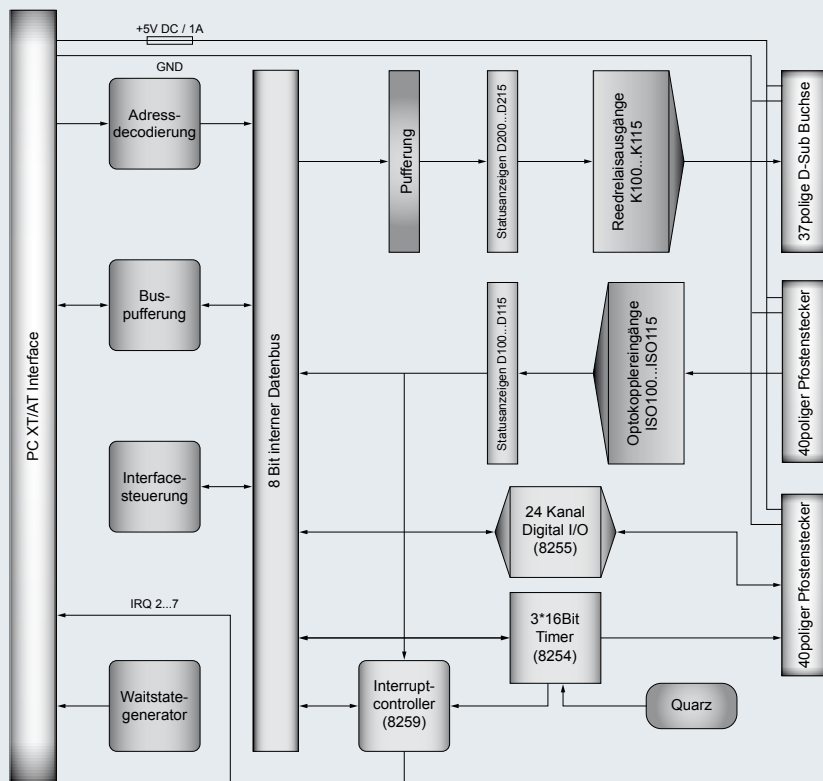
+5V DC / 1A

GND

PC XT/AT Interface

Adressdecodierung

Buspufferung

Interfacesteuerung

Waitstategenerator

8 Bit interner Datenbus

Pufferung

Statusanzeigen D200...D215

Reedrelaisausgänge K100...K115

Statusanzeigen D100...D115

Optokopplereingänge ISO100...ISO115

24 Kanal Digital I/O (8255)

IRQ 2...7

3*16Bit Timer (8254)

Interruptcontroller (8259)

Quarz

37polige D-Sub Buchse

40poliger Pfostenstecker

40poliger Pfostenstecker